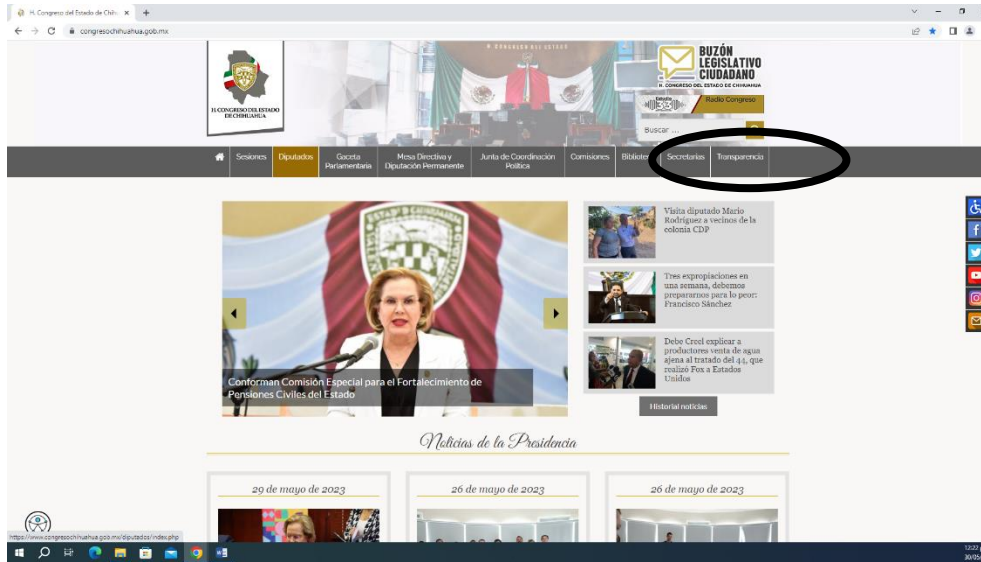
H. Congreso del Estado de Chih... ×

congresochihuahua.gob.mx

H. CONGRESO DEL ESTADO DE CHIHUAHUA

BUZÓN LEGISLATIVO CIUDADANO
H. CONGRESO DEL ESTADO DE CHIHUAHUA

Radio Congreso

Buscar ...

Sesiones | Diputados | Gaceta Parlamentaria | Mesa Directiva y Diputación Permanente | Junta de Coordinación Política | Comisiones | Biblioteca | Secretarías | Transparencia

Conforman Comisión Especial para el Fortalecimiento de Pensiones Civiles del Estado

Visita diputado Mario Rodríguez a vecinos de la colonia CDP

Tres expropiaciones en una semana, debemos prepararnos para lo peor: Francisco Sánchez

Debe Creel explicar a productores venta de agua ajena al tratado del 44, que realizó Fox a Estados Unidos

Historial noticias

Noticias de la Presidencia

29 de mayo de 2023

26 de mayo de 2023

26 de mayo de 2023

https://www.congresochihuahua.gob.mx/diputados/index.php

12:22
30/05